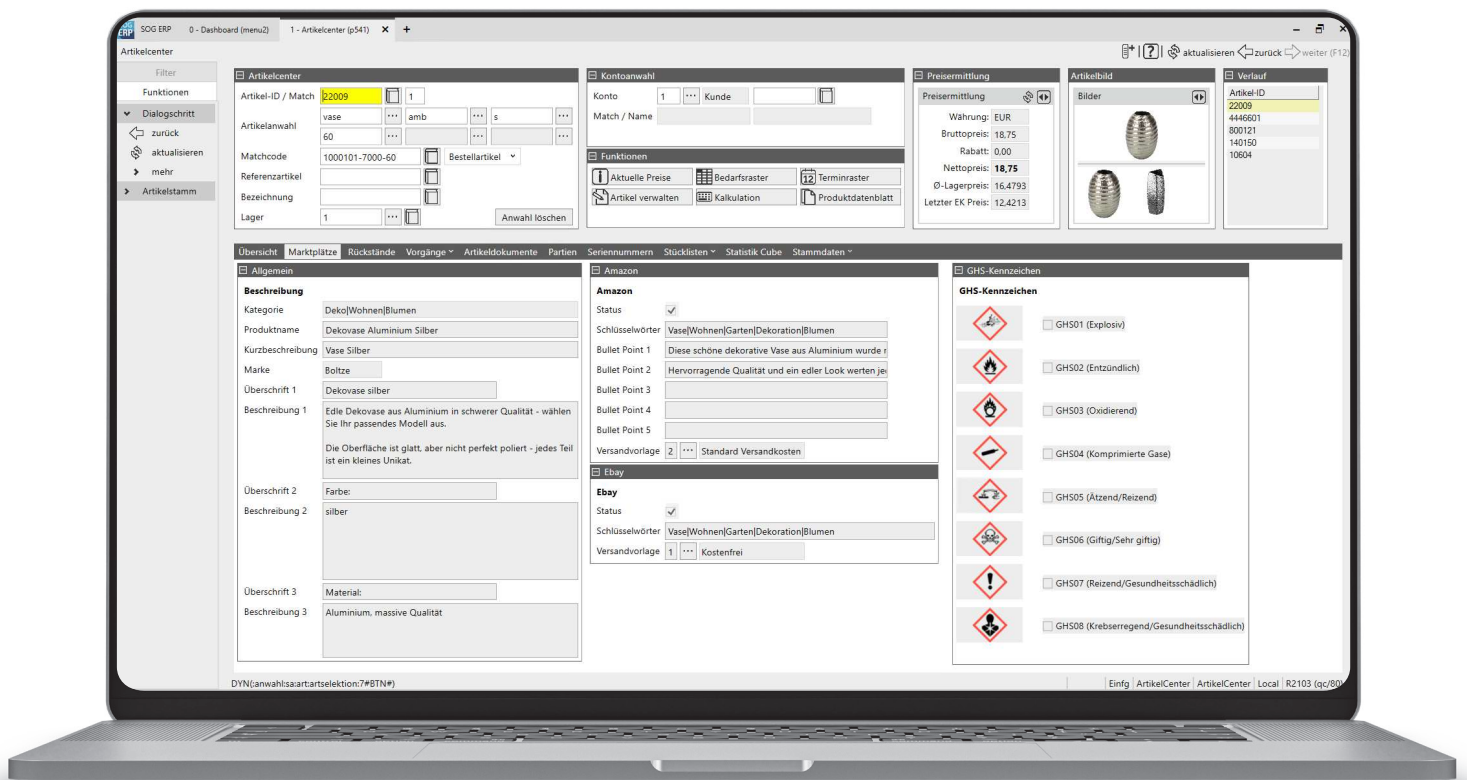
SOG ERP 0 - Dashboard (menu2) 1 - Artikelcenter (p541) ✕ +

Artikelcenter

aktualisieren zurück weiter (F12)

Filter
Funktionen
Dialogschritt
zurück
aktualisieren
mehr
Artikelstamm

Artikelcenter
Artikel-ID / Match 22009 1
Artikelanwahl vase amb s
60
Matchcode 1000101-7000-60 Bestellartikel
Referenzartikel
Bezeichnung
Lager 1 Anwahl löschen

Kontoanwahl
Konto 1 Kunde
Match / Name

Funktionen
Aktuelle Preise
Bedarfsraster
Terminraster
Artikel verwalten
Kalkulation
Produktdatenblatt

Preisermittlung
Preisermittlung
Währung: EUR
Bruttopreis: 18,75
Rabatt: 0,00
Nettopreis: 18,75
Ø-Lagerpreis: 16,4793
Letzter EK Preis: 12,4213

Artikelbild
Bilder

Verlauf
Artikel-ID
22009
4446601
800121
140150
10604

Übersicht Marktplätze Rückstände Vorgänge Artikeldokumente Partien Seriennummern Stücklisten Statistik Cube Stammdaten

Allgemein
Beschreibung
Kategorie Deko|Wohnen|Blumen
Produktname Dekovase Aluminium Silber
Kurzbeschreibung Vase Silber
Marke Boltze
Überschrift 1 Dekovase silber
Beschreibung 1 Edle Dekovase aus Aluminium in schwerer Qualität - wählen Sie Ihr passendes Modell aus.

Die Oberfläche ist glatt, aber nicht perfekt poliert - jedes Teil ist ein kleines Unikat.
Überschrift 2 Farbe:
Beschreibung 2 silber
Überschrift 3 Material:
Beschreibung 3 Aluminium, massive Qualität

Amazon
Amazon
Status ✓
Schlüsselwörter Vase|Wohnen|Garten|Dekoration|Blumen
Bullet Point 1 Diese schöne dekorative Vase aus Aluminium wurde r
Bullet Point 2 Hervorragende Qualität und ein edler Look werten je
Bullet Point 3
Bullet Point 4
Bullet Point 5
Versandvorlage 2 Standard Versandkosten

Ebay
Ebay
Status ✓
Schlüsselwörter Vase|Wohnen|Garten|Dekoration|Blumen
Versandvorlage 1 Kostenfrei

GHS-Kennzeichen
GHS-Kennzeichen
GHS01 (Explosiv)
GHS02 (Entzündlich)
GHS03 (Oxidierend)
GHS04 (Komprimierte Gase)
GHS05 (Ätzend/Reizend)
GHS06 (Giftig/Sehr giftig)
GHS07 (Reizend/Gesundheitsschädlich)
GHS08 (Krebserregend/Gesundheitsschädlich)

DYN(:anwahl:sa:art:artselektion:7#BTN#)
Einfg ArtikelCenter ArtikelCenter Local R2103 (qc/80)